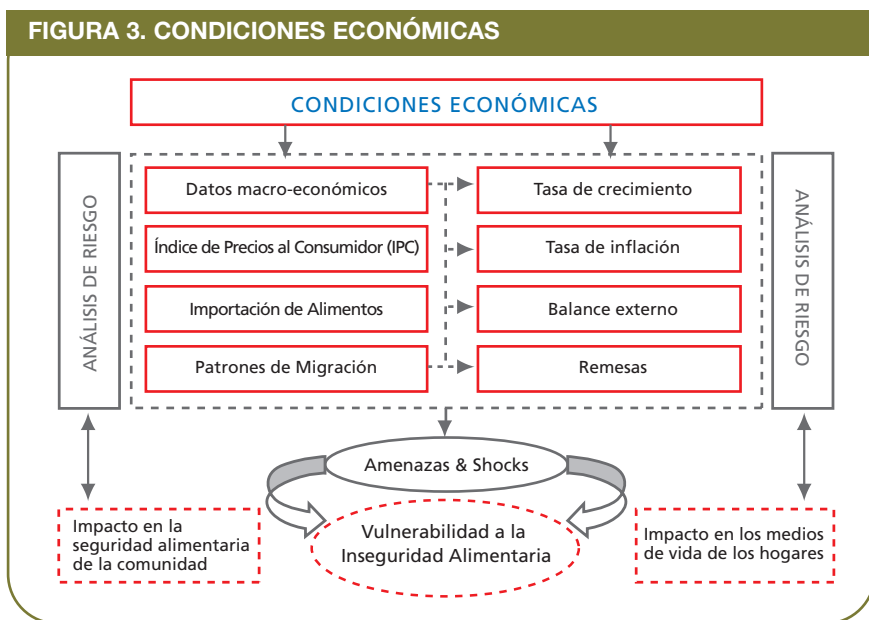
FIGURA 3. CONDICIONES ECONÓMICAS

CONDICIONES ECONÓMICAS

ANÁLISIS DE RIESGO

Datos macro-económicos

Índice de Precios al Consumidor (IPC)

Importación de Alimentos

Patrones de Migración

Tasa de crecimiento

Tasa de inflación

Balance externo

Remesas

ANÁLISIS DE RIESGO

Amenazas & Shocks

Impacto en la seguridad alimentaria de la comunidad

Vulnerabilidad a la Inseguridad Alimentaria

Impacto en los medios de vida de los hogares